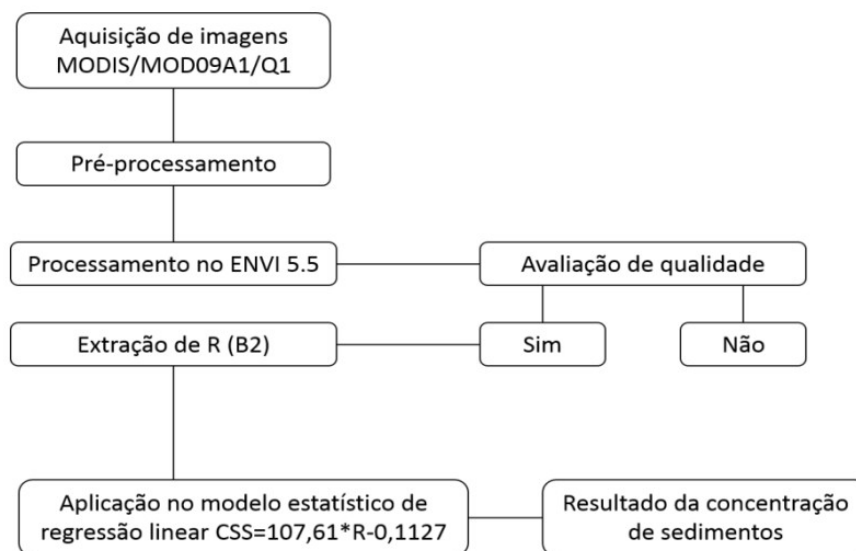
Aquisição de imagens MODIS/MOD09A1/Q1

Pré-processamento

Processamento no ENVI 5.5

Avaliação de qualidade

Extração de R (B2)

Sim

Não

Aplicação no modelo estatístico de regressão linear CSS=107,61*R-0,1127

Resultado da concentração de sedimentos